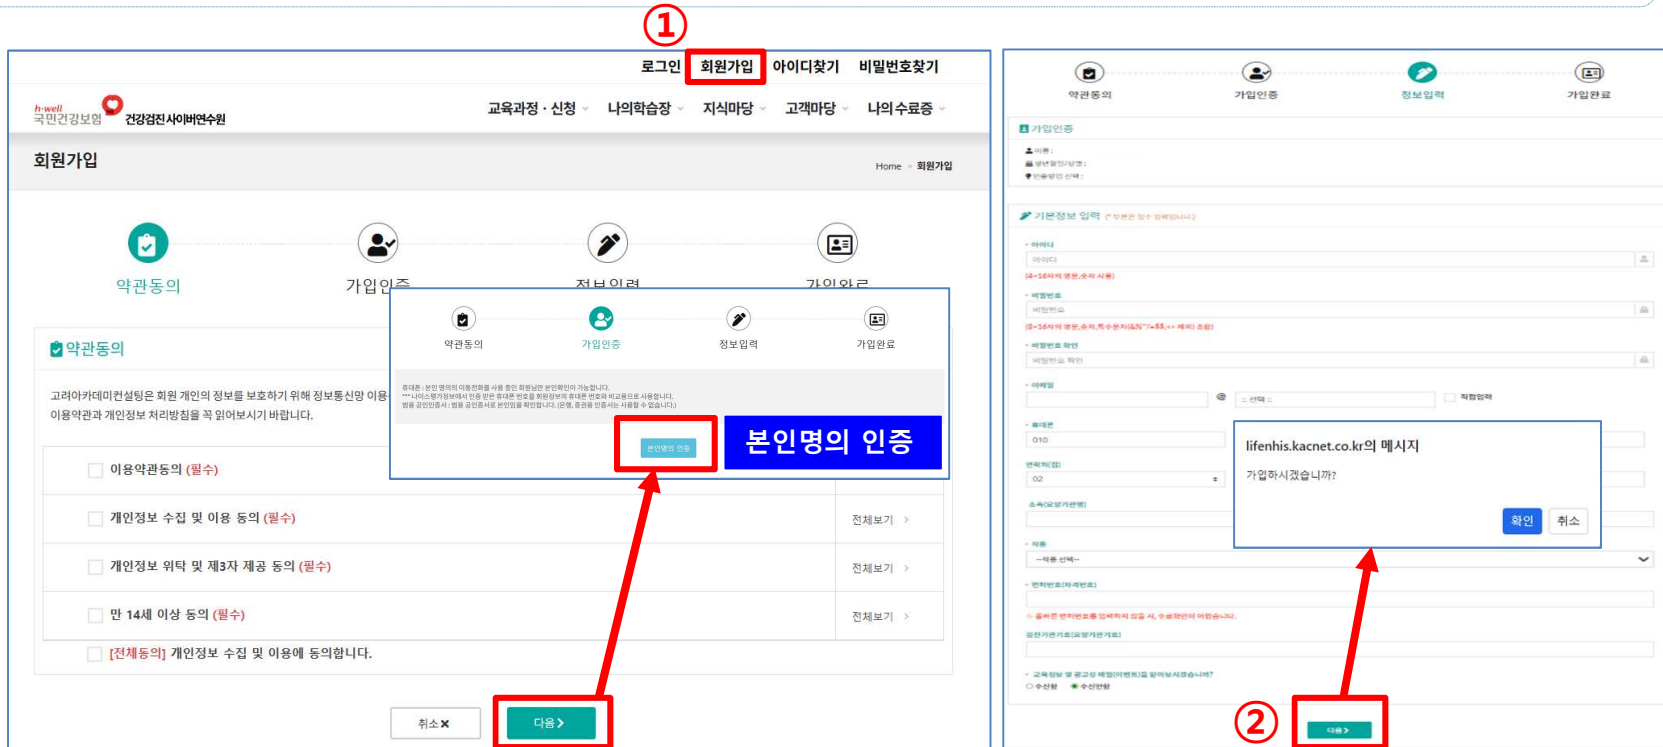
①

로그인 회원가입 아이디찾기 비밀번호찾기

h-well 국민건강보험 건강검진사이버연수원

교육과정 · 신청 나의학습장 지식마당 고객마당 나의수료증

회원가입

Home > 회원가입

약관동의 가입인증 정보입력 가입완료

약관동의

고려아카데미컨설팅은 회원 개인의 정보를 보호하기 위해 정보통신망 이용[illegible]
이용약관과 개인정보 처리방침을 꼭 읽어보시기 바랍니다.

이용약관동의 (필수)

개인정보 수집 및 이용 동의 (필수) 전체보기 >

개인정보 위탁 및 제3자 제공 동의 (필수) 전체보기 >

만 14세 이상 동의 (필수) 전체보기 >

[전체동의] 개인정보 수집 및 이용에 동의합니다.

취소 ✖ 다음 >

약관동의 가입인증 정보입력 가입완료

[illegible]

본인명의 인증

본인명의 인증

약관동의 가입인증 정보입력 가입완료

가입인증

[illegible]

기본정보 입력

아이디

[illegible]

비밀번호

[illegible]

비밀번호 확인

이메일

@

휴대폰

010

02

lifenhis.kacnet.co.kr의 메시지

가입하시겠습니까?

확인 취소

②

다음 >